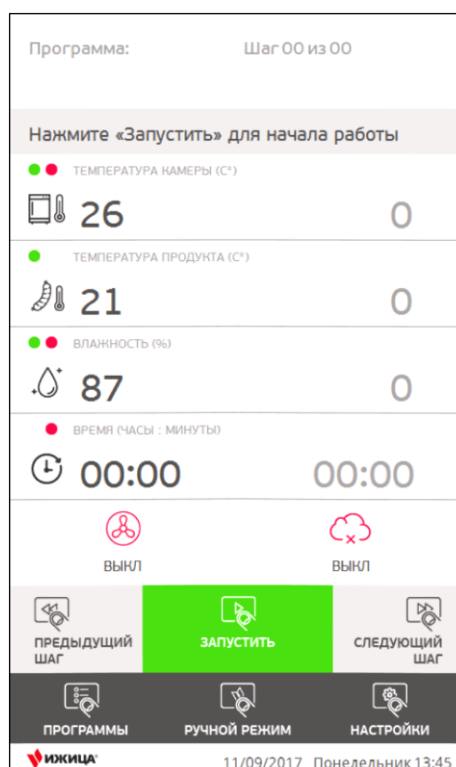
Программа: Шаг 00 из 00

Нажмите «Запустить» для начала работы

ТЕМПЕРАТУРА КАМЕРЫ (C°)

26 0

ТЕМПЕРАТУРА ПРОДУКТА (C°)

21 0

ВЛАЖНОСТЬ (%)

87 0

ВРЕМЯ (ЧАСЫ : МИНУТЫ)

00:00 00:00

ВЫКЛ

ВЫКЛ

ПРЕДЫДУЩИЙ ШАГ

ЗАПУСТИТЬ

СЛЕДУЮЩИЙ ШАГ

ПРОГРАММЫ

РУЧНОЙ РЕЖИМ

НАСТРОЙКИ

ИЖИЦА

11/09/2017 Понедельник 13:45